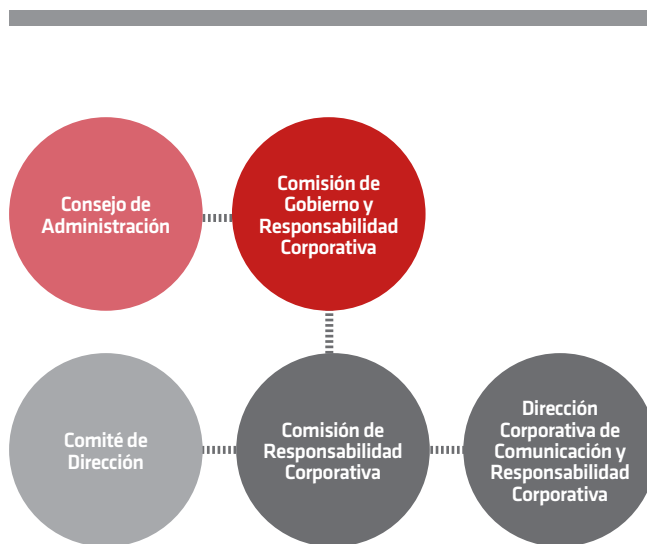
Consejo de Administración

Comisión de Gobierno y Responsabilidad Corporativa

Comité de Dirección

Comisión de Responsabilidad Corporativa

Dirección Corporativa de Comunicación y Responsabilidad Corporativa